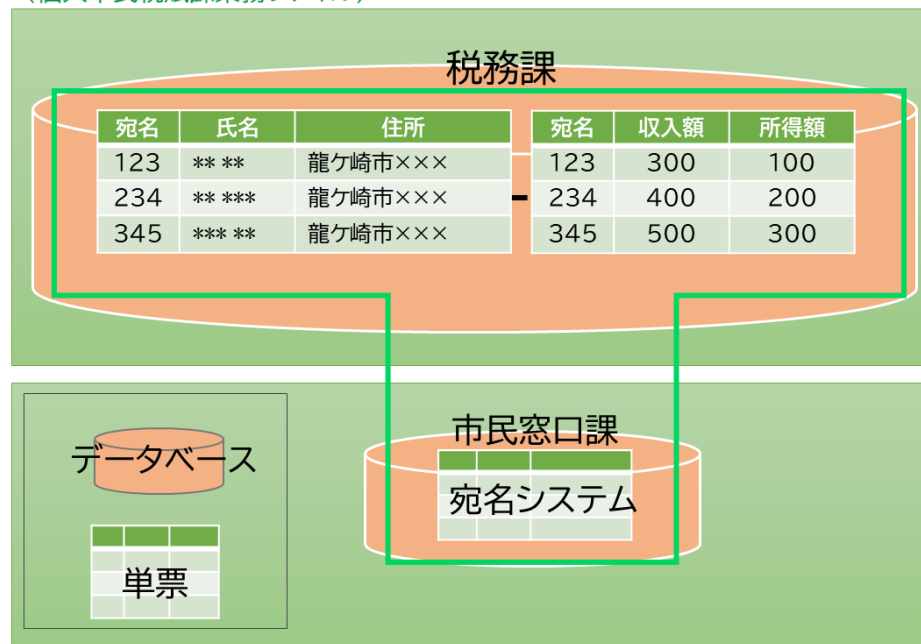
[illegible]

税務課

| 宛名 | 氏名 | 住所 |
|---|---|---|
| 123 | ** ** | 龍ケ崎市××× |
| 234 | ** *** | 龍ケ崎市××× |
| 345 | *** ** | 龍ケ崎市××× |

| 宛名 | 収入額 | 所得額 |
|---|---|---|
| 123 | 300 | 100 |
| 234 | 400 | 200 |
| 345 | 500 | 300 |

市民窓口課

宛名システム

データベース

単票